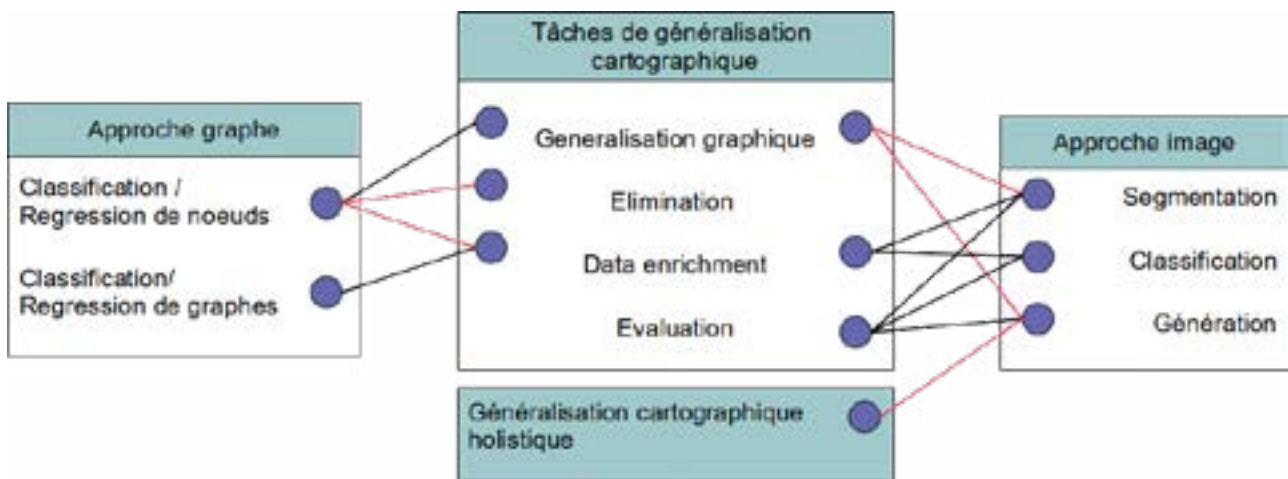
Approche graphe

Classification / Regression de noeuds

Classification/ Regression de graphes

Tâches de généralisation cartographique

Generalisation graphique

Elimination

Data enrichment

Evaluation

Généralisation cartographique holistique

Approche image

Segmentation

Classification

Génération